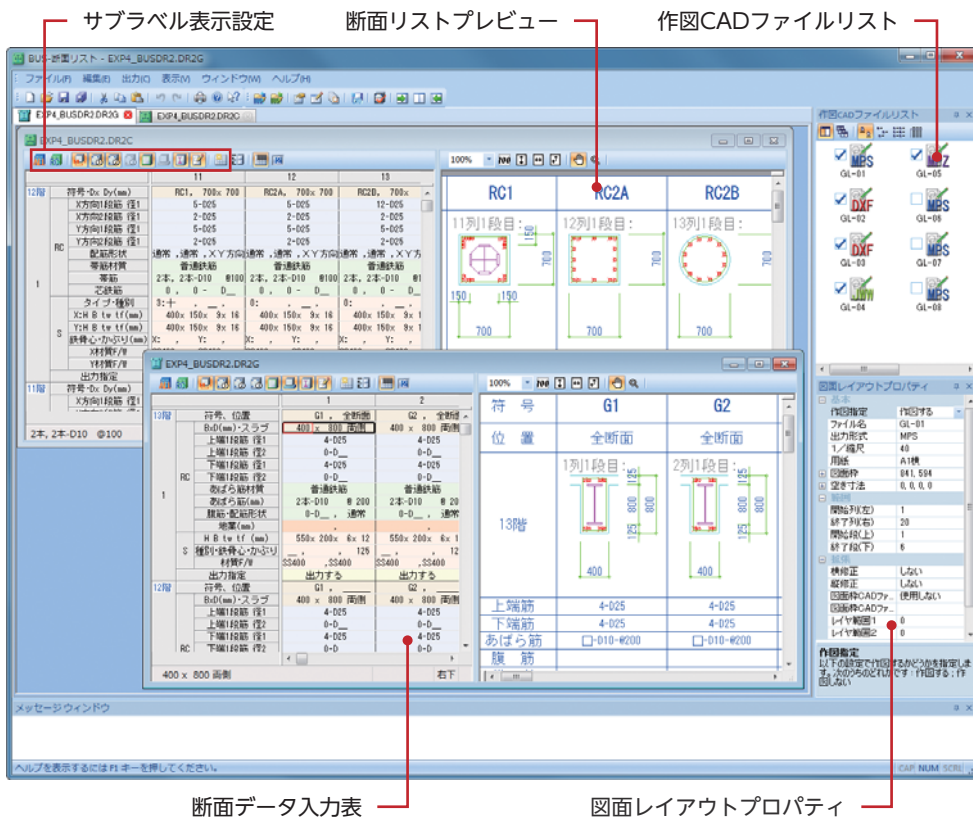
サブラベル表示設定
断面リストプレビュー
作図CADファイルリスト

BUS-断面リスト - EXP4_BUSDR2.DR2G
ファイル(F) 編集(E) 出力(O) 表示(V) ウィンドウ(W) ヘルプ(H)
EXP4_BUSDR2.DR2G EXP4_BUSDR2.DR2C

EXP4_BUSDR2.DR2C

| | | | 11 | 12 | 13 |
|---|---|---|---|---|---|
| 12階 | | 符号・Dx Dy(mm) | RC1, 700x 700 | RC2A, 700x 700 | RC2B, 700x |
| | | X方向1段筋 径1 | 5-D25 | 5-D25 | 12-D25 |
| | | X方向2段筋 径1 | 2-D25 | 2-D25 | 2-D25 |
| | RC | Y方向1段筋 径1 | 5-D25 | 5-D25 | 5-D25 |
| | | Y方向2段筋 径1 | 2-D25 | 2-D25 | 2-D25 |
| | | 配筋形状 | 通常 ,通常 ,XY方向 | 通常 ,通常 ,XY方向 | 通常 ,通常 ,XY方 |
| 1 | | 帯筋材質 | 普通鉄筋 | 普通鉄筋 | 普通鉄筋 |
| | | 帯筋 | 2本, 2本-D10 @100 | 2本, 2本-D10 @100 | 2本, 2本-D10 @100 |
| | | 芯鉄筋 | 0, 0- D_ | 0, 0- D_ | 0, 0- D_ |
| | | タイプ・種別 | 0:十 | 0: | 0: |
| | S | X:H B tw tf(mm) | 400x 150x 9x 16 | 400x 150x 9x 16 | 400x 150x 9x 16 |
| | | Y:H B tw tf(mm) | 400x 150x 9x 16 | 400x 150x 9x 16 | 400x 150x 9x 16 |
| | | 鉄骨心・かぶり(mm) | X: , Y: , | X: , Y: , | X: , Y: , |
| | | X材質F/W | | | |
| | | Y材質F/W | | | |
| | | 出力指定 | | | |
| 11階 | | 符号・Dx Dy(mm) | | | |
| | | X方向1段筋 径1 | | | |

2本, 2本-D10 @100

100%
RC1 RC2A RC2B
11列1段目: 12列1段目: 13列1段目:
700 700 700
150 150 700

EXP4_BUSDR2.DR2G

| | | | 1 | 2 |
|---|---|---|---|---|
| 13階 | | 符号, 位置 | G1 , 全断面 | G2 , 全断面 |
| | | BxD(mm)・スラブ | 400 x 800 両側 | 400 x 800 両側 |
| | | 上端1段筋 径1 | 4-D25 | 4-D25 |
| | | 上端1段筋 径2 | 0-D_ | 0-D_ |
| | RC | 下端1段筋 径1 | 4-D25 | 4-D25 |
| 1 | | 下端1段筋 径2 | 0-D_ | 0-D_ |
| | | あばら筋材質 | 普通鉄筋 | 普通鉄筋 |
| | | あばら筋(mm) | 2本-D10 @ 200 | 2本-D10 @ 200 |
| | | 腹筋・配筋形状 | 0-D_ , 通常 | 0-D_ , 通常 |
| | | 地業(mm) | , | , |
| | | H B tw tf (mm) | 550x 200x 6x 12 | 550x 200x 6x 12 |
| | S | 種別・鉄骨心・かぶり | , 125 | , 12 |
| | | 材質F/W | SS400 , SS400 | SS400 , SS400 |
| | | 出力指定 | 出力する | 出力する |
| 12階 | | 符号, 位置 | G1 , | G2 , |
| | | BxD(mm)・スラブ | 400 x 800 両側 | 400 x 800 両側 |
| | | 上端1段筋 径1 | 4-D25 | 4-D25 |
| | | 上端1段筋 径2 | 0-D_ | 0-D_ |
| | RC | 下端1段筋 径1 | 4-D25 | 4-D25 |
| | | 下端1段筋 径2 | 0-D | 0-D |

400 x 800 両側 右下

100%
| 符 号 | G1 | G2 |
|---|---|---|
| 位 置 | 全断面 | 全断面 |
| 13階 | 1列1段目: | 2列1段目: |
| 上端筋 | 4-D25 | 4-D25 |
| 下端筋 | 4-D25 | 4-D25 |
| あばら筋 | □-D10-@200 | □-D10-@200 |
| 腹 筋 | | |

125 800 125 400

作図CADファイルリスト
MPS GL-01
MPZ GL-05
DXF GL-02
MPS GL-06
DXF GL-03
MPS GL-07
JWW GL-04
MPS GL-08

図面レイアウトプロパティ
基本
作図指定 作図する
ファイル名 GL-01
出力形式 MPS
1/縮尺 40
用紙 A1横
図面枠 841, 594
空き寸法 0, 0, 0, 0
範囲
開始列(左) 1
終了列(右) 20
開始段(上) 1
終了段(下) 6
補正
横補正 しない
縦補正 しない
図面枠CADファ... 使用しない
図面枠CADファ...
レイヤ範囲1 0
レイヤ範囲2 0

作図指定
以下の設定で作図するかどうかを指定します。次のうちのどれかです：作図する；作図しない

メッセージウィンドウ
ヘルプを表示するには F1 キーを押してください。
CAP NUM SCRL

断面データ入力表
図面レイアウトプロパティ